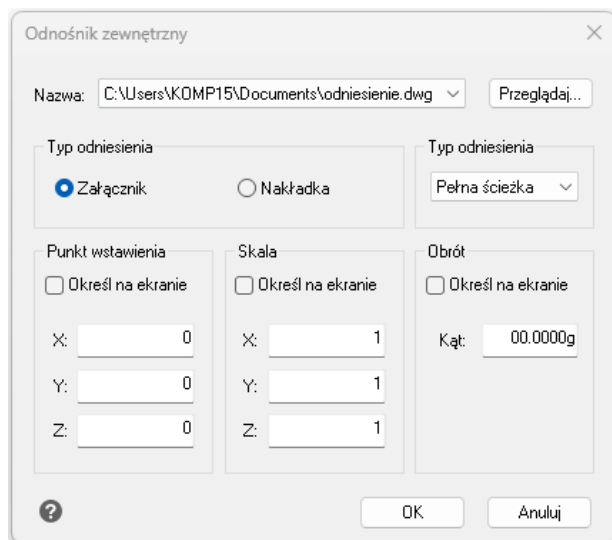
Odnośnik zewnętrzny

Nazwa: C:\Users\KOMP15\Documents\odniesienie.dwg

Przeglądaj...

Typ odniesienia

Załącznik

Nakładka

Typ odniesienia

Pełna ścieżka

Punkt wstawienia

Określ na ekranie

X: 0

Y: 0

Z: 0

Skala

Określ na ekranie

X: 1

Y: 1

Z: 1

Obrót

Określ na ekranie

Kąt: 00.0000g

OK

Anuluj